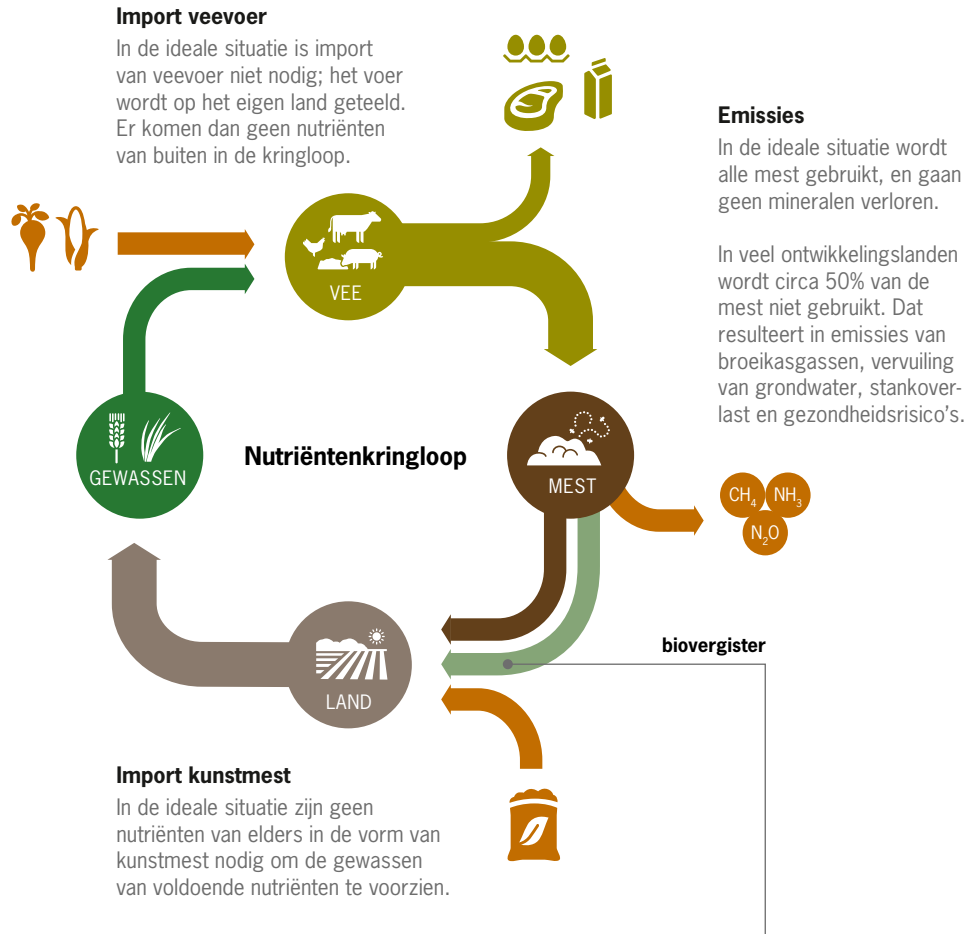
**Import veevoer**
In de ideale situatie is import van veevoer niet nodig; het voer wordt op het eigen land geteeld. Er komen dan geen nutriënten van buiten in de kringloop.

**Emissies**
In de ideale situatie wordt alle mest gebruikt, en gaan geen mineralen verloren.

In veel ontwikkelingslanden wordt circa 50% van de mest niet gebruikt. Dat resulteert in emissies van broeikasgassen, vervuiling van grondwater, stankoverlast en gezondheidsrisico's.

VEE

GEWASSEN

**Nutriëntenkringloop**

MEST

$CH_4$ $NH_3$ $N_2O$

biovergister

LAND

**Import kunstmest**
In de ideale situatie zijn geen nutriënten van elders in de vorm van kunstmest nodig om de gewassen van voldoende nutriënten te voorzien.